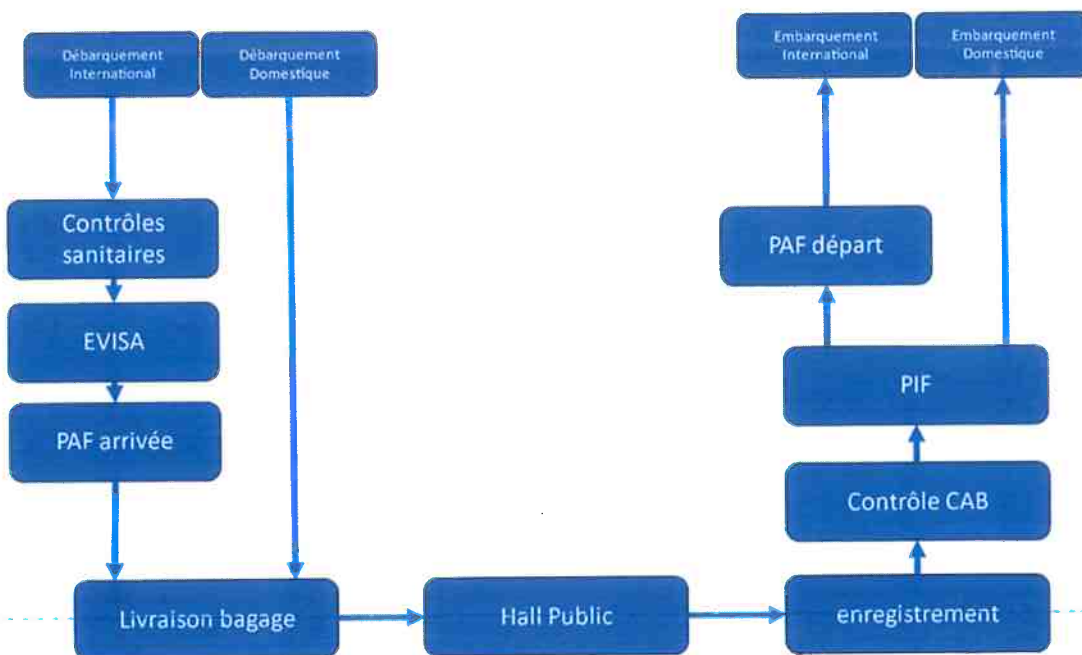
Débarquement International

Débarquement Domestique

Contrôles sanitaires

EVISA

PAF arrivée

Livraison bagage

Hall Public

enregistrement

Contrôle CAB

PIF

PAF départ

Embarquement International

Embarquement Domestique